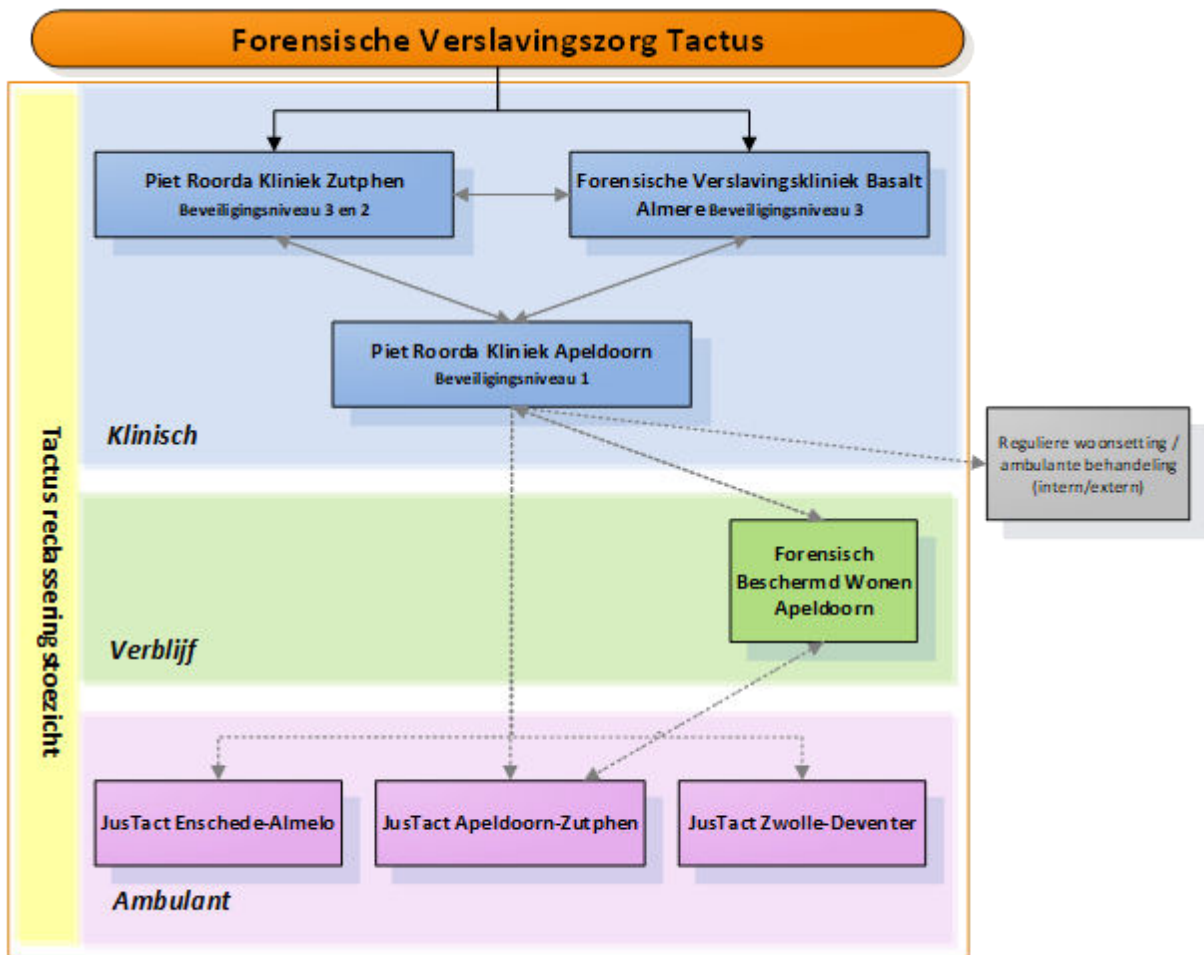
Forensische Verslavingszorg Tactus

Tactus reclasseringstoezicht

Piet Roorda Kliniek Zutphen
Beveiligingsniveau 3 en 2

Forensische Verslavingskliniek Basalt Almere Beveiligingsniveau 3

Piet Roorda Kliniek Apeldoorn
Beveiligingsniveau 1

Klinisch

Reguliere woonsetting / ambulante behandeling (intern/extern)

Forensisch Beschermd Wonen Apeldoorn

Verblijf

JusTact Enschede-Almelo

JusTact Apeldoorn-Zutphen

JusTact Zwolle-Deventer

Ambulant